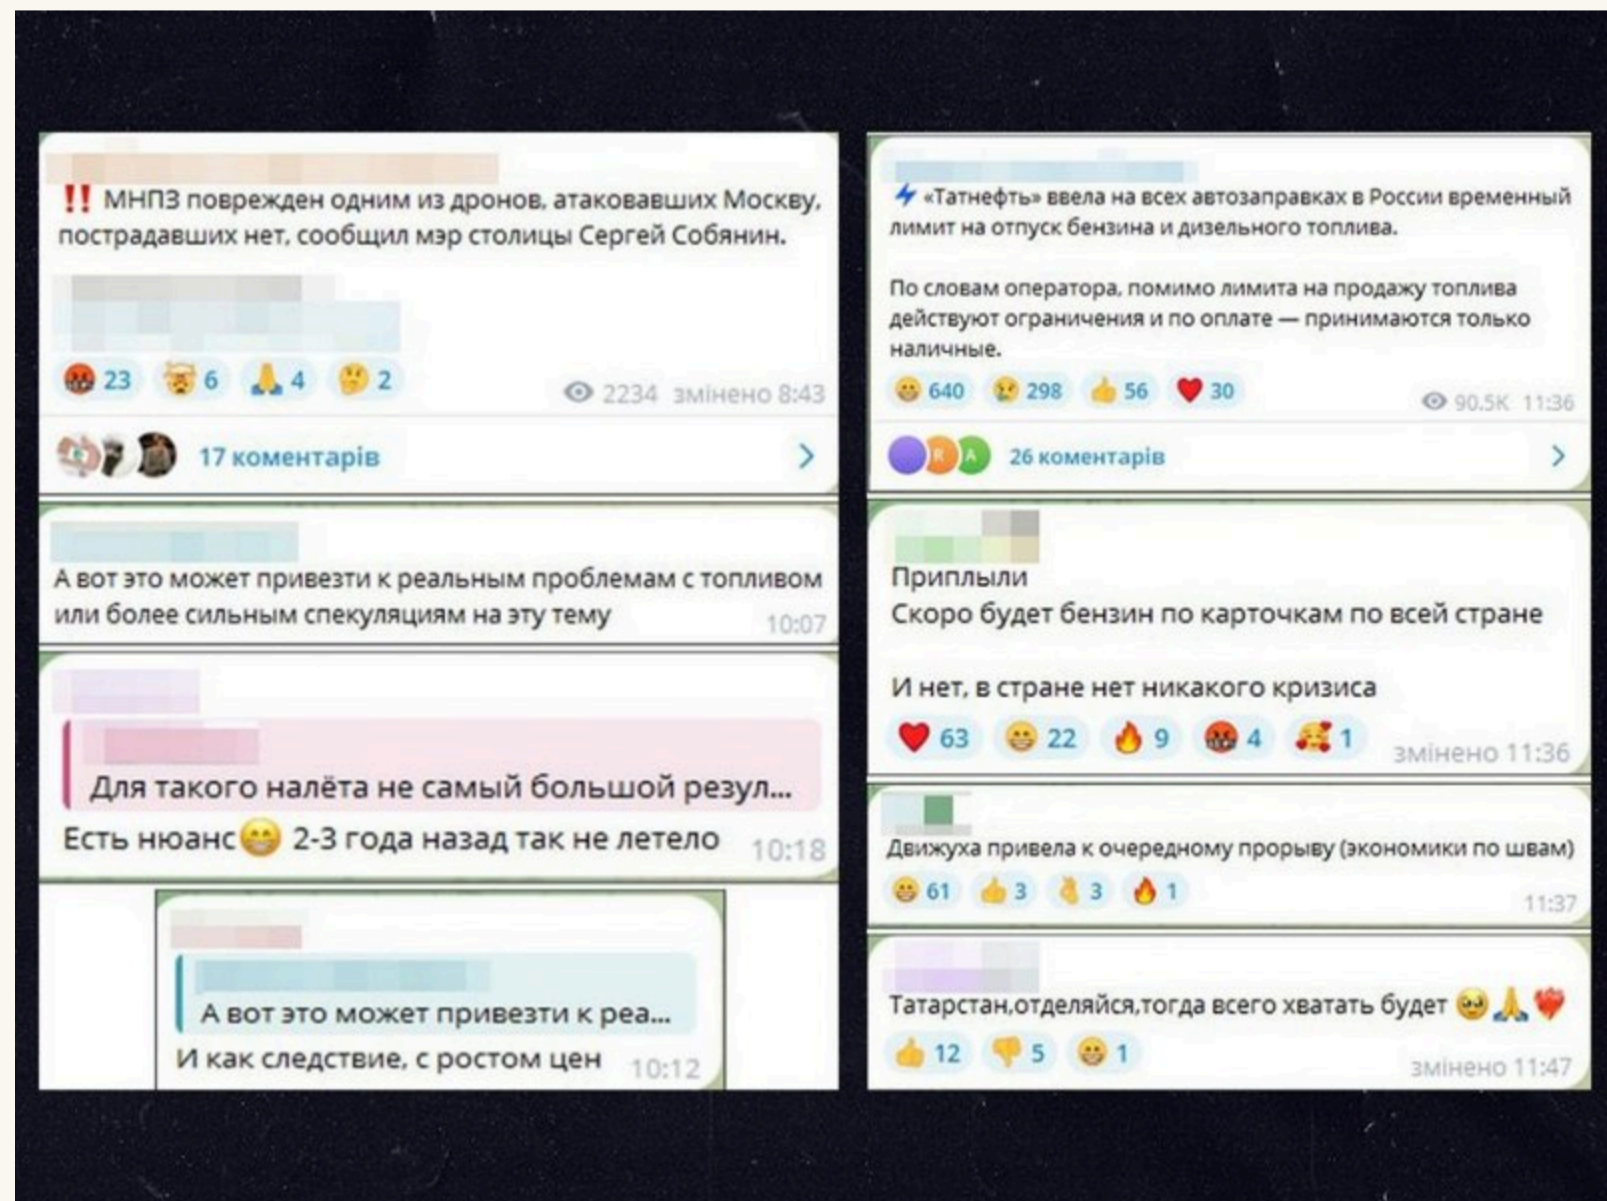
‼️ МНПЗ поврежден одним из дронов, атаковавших Москву, пострадавших нет, сообщил мэр столицы Сергей Собянин.

23 6 4 2 2234 змінено 8:43

17 коментарів

А вот это может привезти к реальным проблемам с топливом или более сильным спекуляциям на эту тему 10:07

Для такого налёта не самый большой резул...

Есть нюанс 2-3 года назад так не летело 10:18

А вот это может привезти к реа...

И как следствие, с ростом цен 10:12

«Татнефть» ввела на всех автозаправках в России временный лимит на отпуск бензина и дизельного топлива.

По словам оператора, помимо лимита на продажу топлива действуют ограничения и по оплате — принимаются только наличные.

640 298 56 30 90.5K 11:36

26 коментарів

Приплыли
Скоро будет бензин по карточкам по всей стране

И нет, в стране нет никакого кризиса

63 22 9 4 1 змінено 11:36

Движуха привела к очередному прорыву (экономики по швам)

61 3 3 1 11:37

Татарстан,отделяйся,тогда всего хватать будет

12 5 1 змінено 11:47